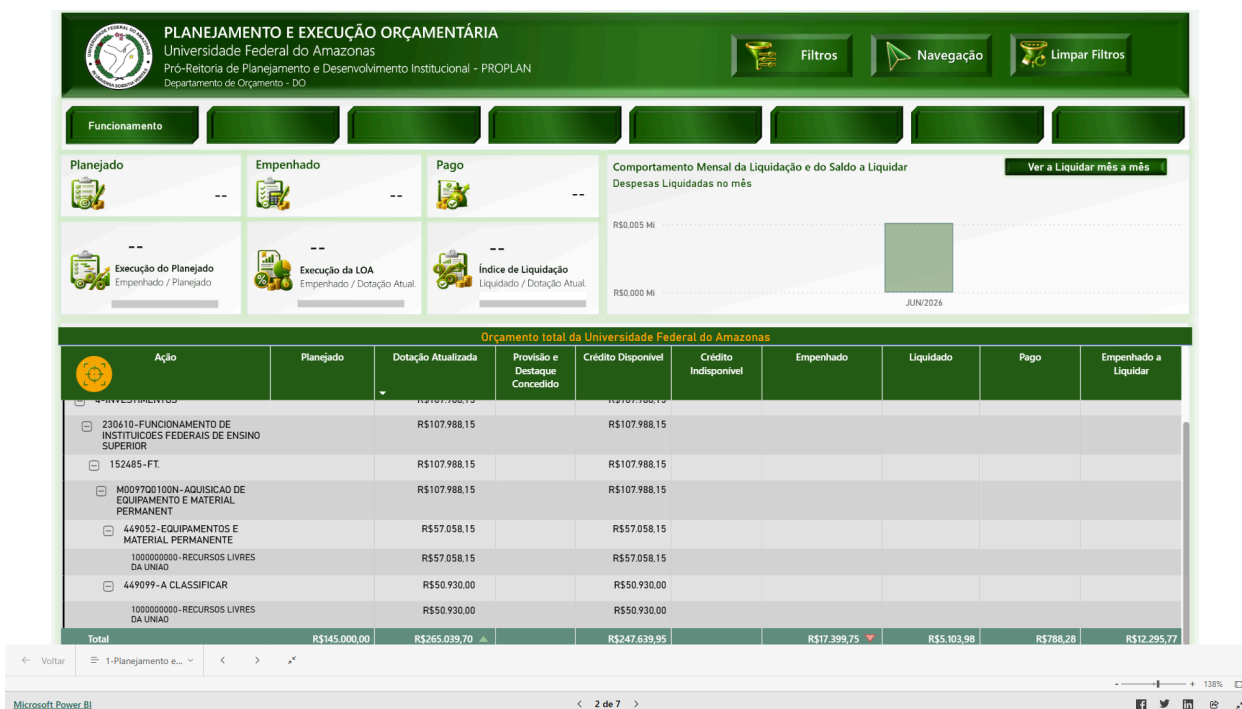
PLANEJAMENTO E EXECUÇÃO ORÇAMENTÁRIA
Universidade Federal do Amazonas
Pró-Reitoria de Planejamento e Desenvolvimento Institucional - PROPLAN
Departamento de Orçamento - DO

Filtros
Navegação
Limpar Filtros

Funcionamento

Planejado
--
Empenhado
--
Pago
--

--
Execução do Planejado
Empenhado / Planejado

--
Execução da LOA
Empenhado / Dotação Atual.

--
Índice de Liquidação
Liquidado / Dotação Atual.

Comportamento Mensal da Liquidação e do Saldo a Liquidar
Ver a Liquidar mês a mês
Despesas Liquidadas no mês
R$0,005 Mi
R$0,000 Mi
JUN/2026

Orçamento total da Universidade Federal do Amazonas

| Ação | Planejado | Dotação Atualizada | Provisão e Destaque Concedido | Crédito Disponível | Crédito Indisponível | Empenhado | Liquidado | Pago | Empenhado a Liquidar |
|---|---|---|---|---|---|---|---|---|---|
| 4-INVESTIMENTOS | | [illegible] | | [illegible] | | | | | |
| 230610-FUNCIONAMENTO DE INSTITUICOES FEDERAIS DE ENSINO SUPERIOR | | R$107.988,15 | | R$107.988,15 | | | | | |
| 152485-FT. | | R$107.988,15 | | R$107.988,15 | | | | | |
| M0097Q0100N-AQUISICAO DE EQUIPAMENTO E MATERIAL PERMANENT | | R$107.988,15 | | R$107.988,15 | | | | | |
| 449052-EQUIPAMENTOS E MATERIAL PERMANENTE | | R$57.058,15 | | R$57.058,15 | | | | | |
| 1000000000-RECURSOS LIVRES DA UNIAO | | R$57.058,15 | | R$57.058,15 | | | | | |
| 449099-A CLASSIFICAR | | R$50.930,00 | | R$50.930,00 | | | | | |
| 1000000000-RECURSOS LIVRES DA UNIAO | | R$50.930,00 | | R$50.930,00 | | | | | |
| Total | R$145.000,00 | R$265.039,70 | | R$247.639,95 | | R$17.399,75 | R$5.103,98 | R$788,28 | R$12.295,77 |

← Voltar
1-Planejamento e...
138%
Microsoft Power BI
2 de 7